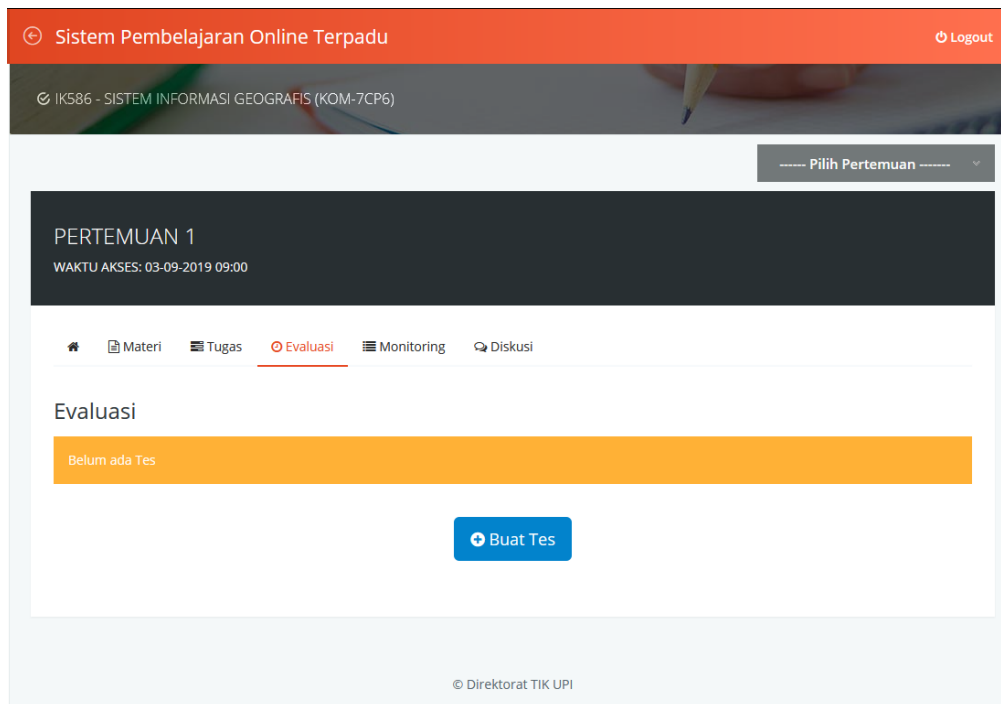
Sistem Pembelajaran Online Terpadu

Logout

IK586 - SISTEM INFORMASI GEOGRAFIS (KOM-7CP6)

------ Pilih Pertemuan -------

PERTEMUAN 1

WAKTU AKSES: 03-09-2019 09:00

Materi Tugas Evaluasi Monitoring Diskusi

Evaluasi

Belum ada Tes

Buat Tes

© Direktorat TIK UPI